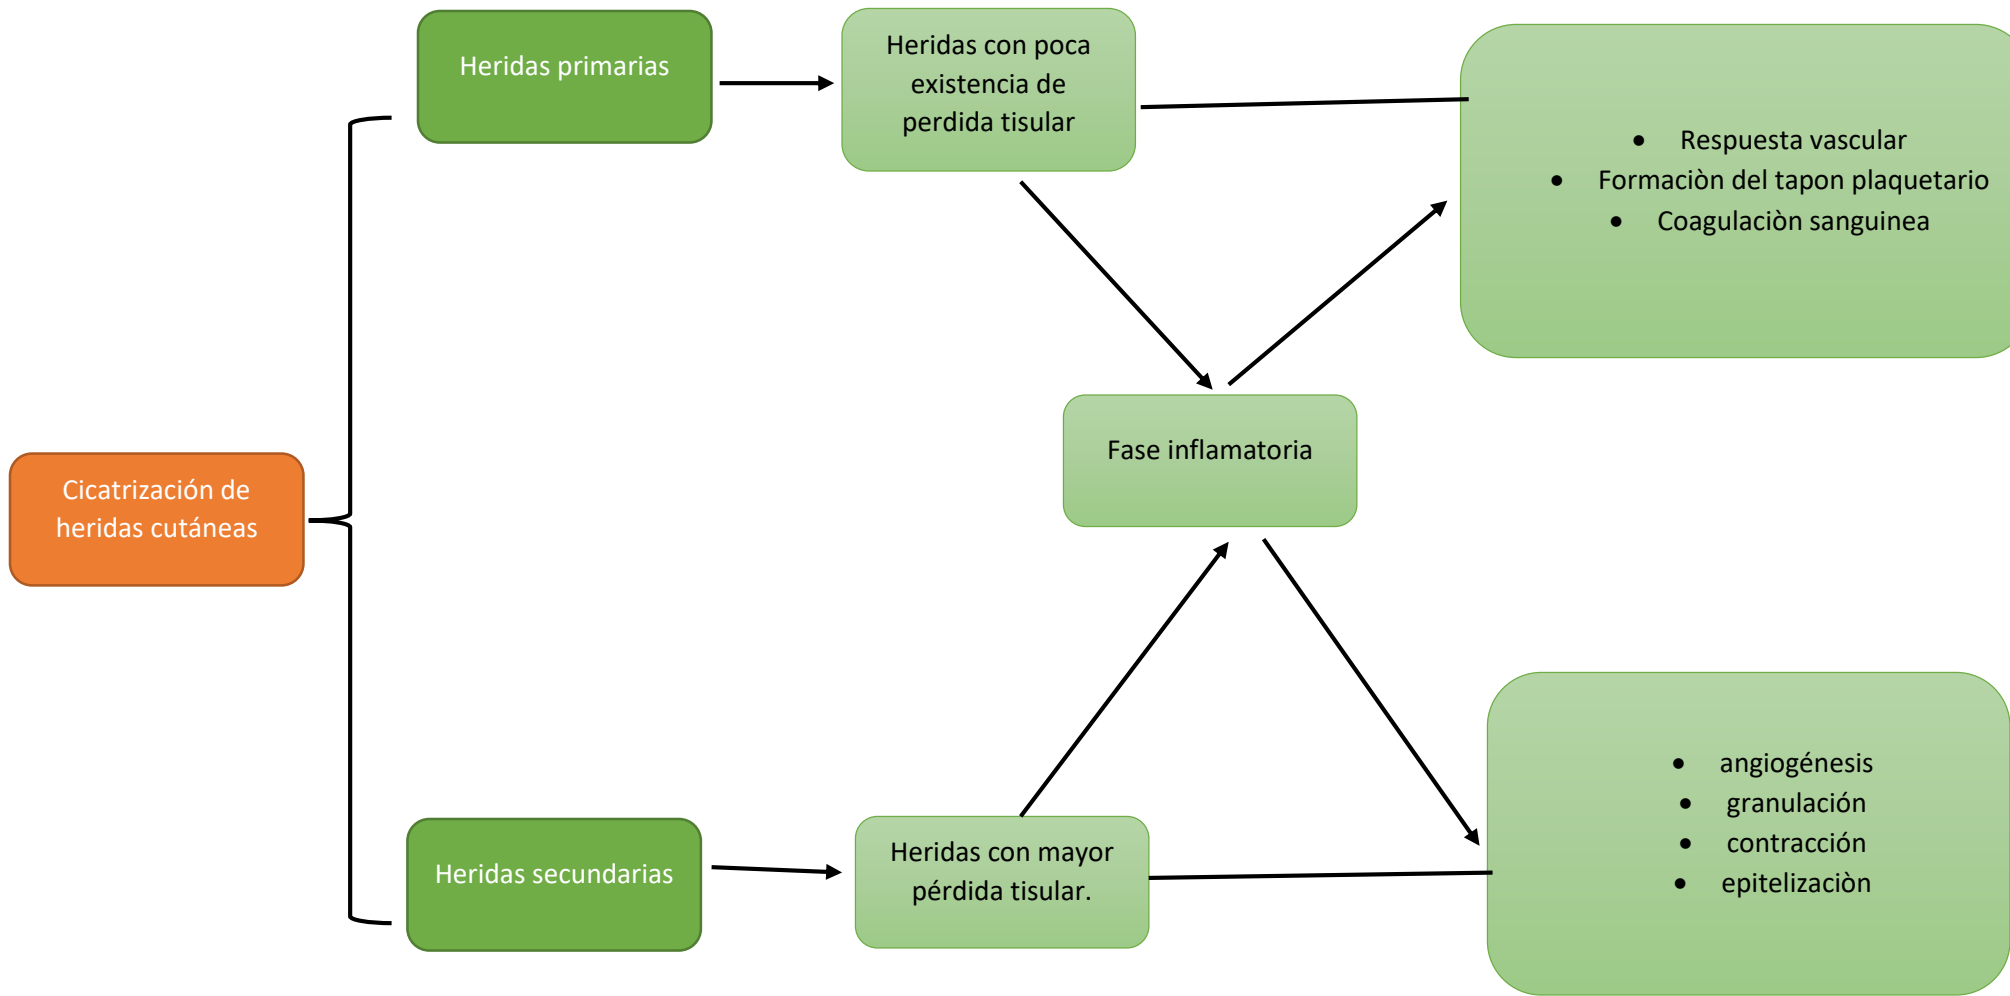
Cicatrización de heridas cutáneas

Heridas primarias

Heridas con poca existencia de perdida tisular

- Respuesta vascular
- Formaciòn del tapon plaquetario
- Coagulaciòn sanguinea

Fase inflamatoria

Heridas secundarias

Heridas con mayor pérdida tisular.

- angiogénesis
- granulación
- contracción
- epitelización